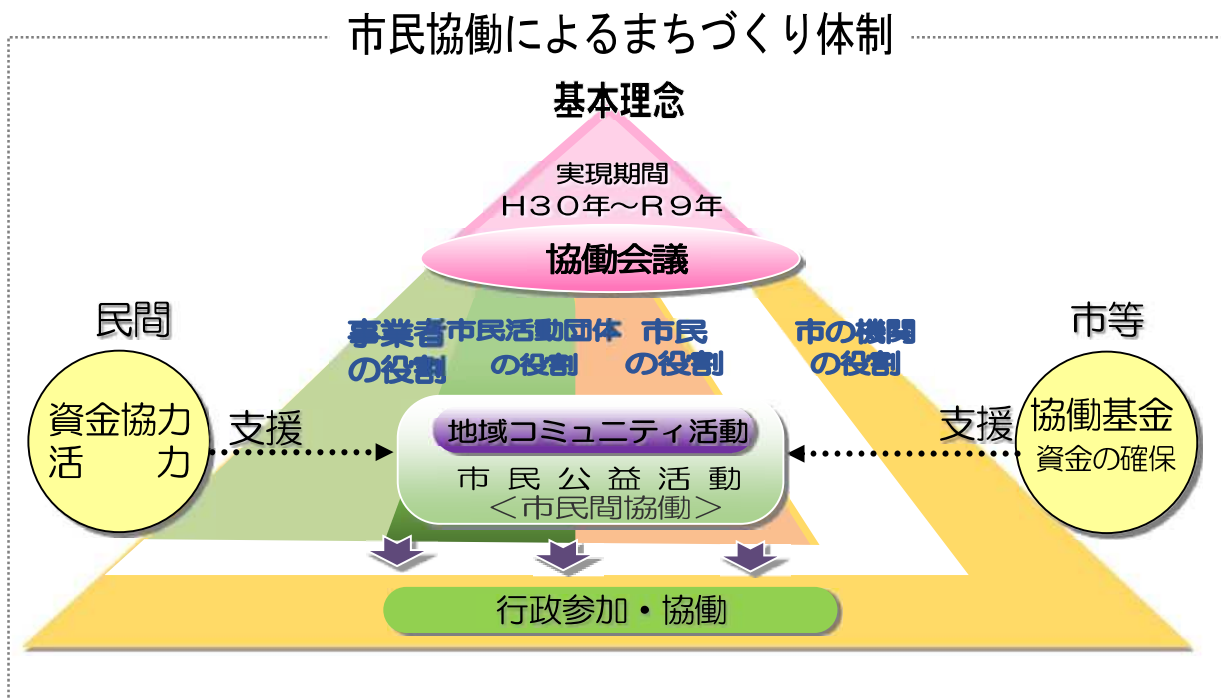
市民協働によるまちづくり体制

基本理念

実現期間
H30年~R9年

協働会議

民間

市等

事業者の役割

市民活動団体の役割

市民の役割

市の機関の役割

資金協力
活　　力

支援

地域コミュニティ活動

市民公益活動
<市民間協働>

支援

協働基金
資金の確保

行政参加・協働